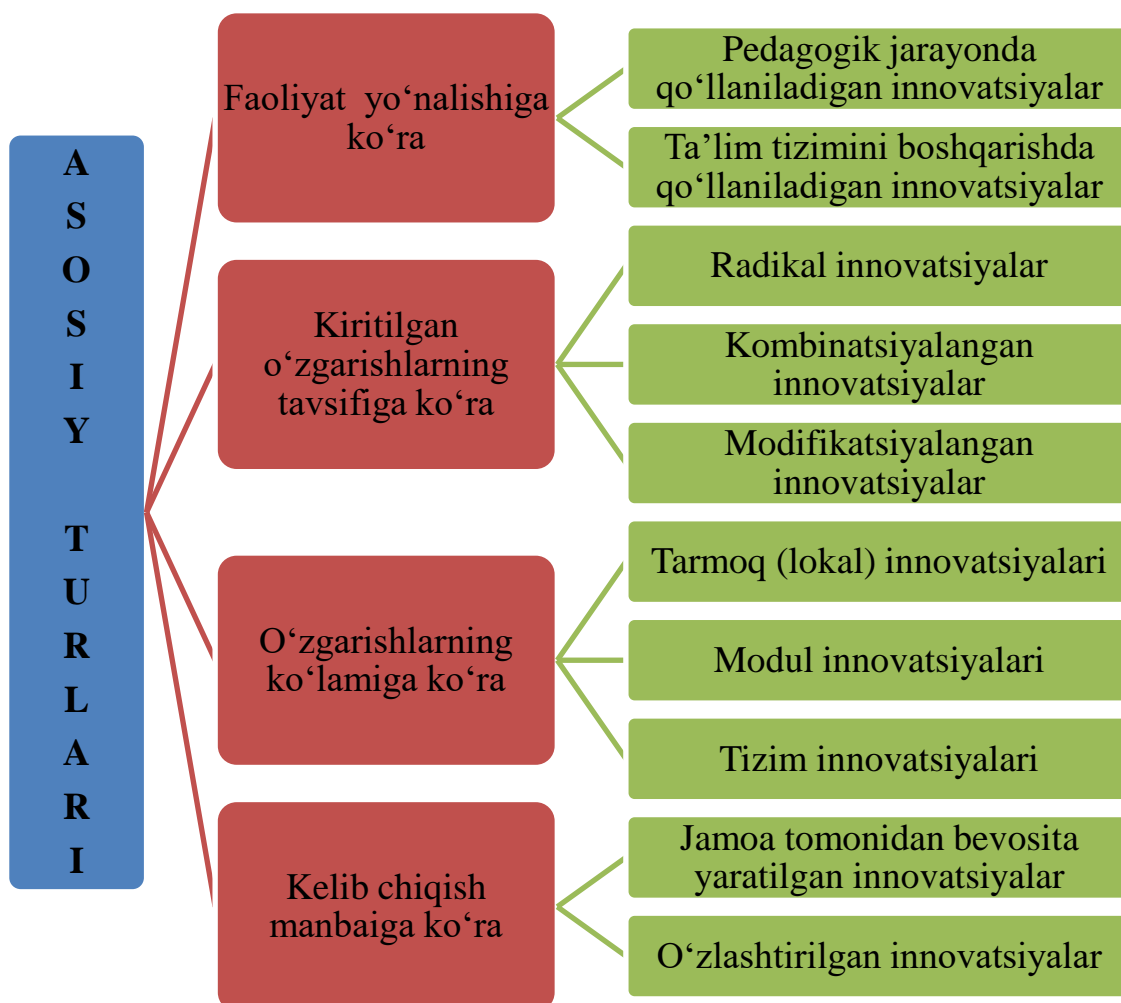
A S O S I Y T U R L A R I

Faoliyat yo‘nalishiga ko‘ra

Pedagogik jarayonda qo‘llaniladigan innovatsiyalar

Ta’lim tizimini boshqarishda qo‘llaniladigan innovatsiyalar

Kiritilgan o‘zgarishlarning tavsifiga ko‘ra

Radikal innovatsiyalar

Kombinatsiyalangan innovatsiyalar

Modifikatsiyalangan innovatsiyalar

O‘zgarishlarning ko‘lamiga ko‘ra

Tarmoq (lokal) innovatsiyalari

Modul innovatsiyalari

Tizim innovatsiyalari

Kelib chiqish manbaiga ko‘ra

Jamoa tomonidan bevosita yaratilgan innovatsiyalar

O‘zlashtirilgan innovatsiyalar